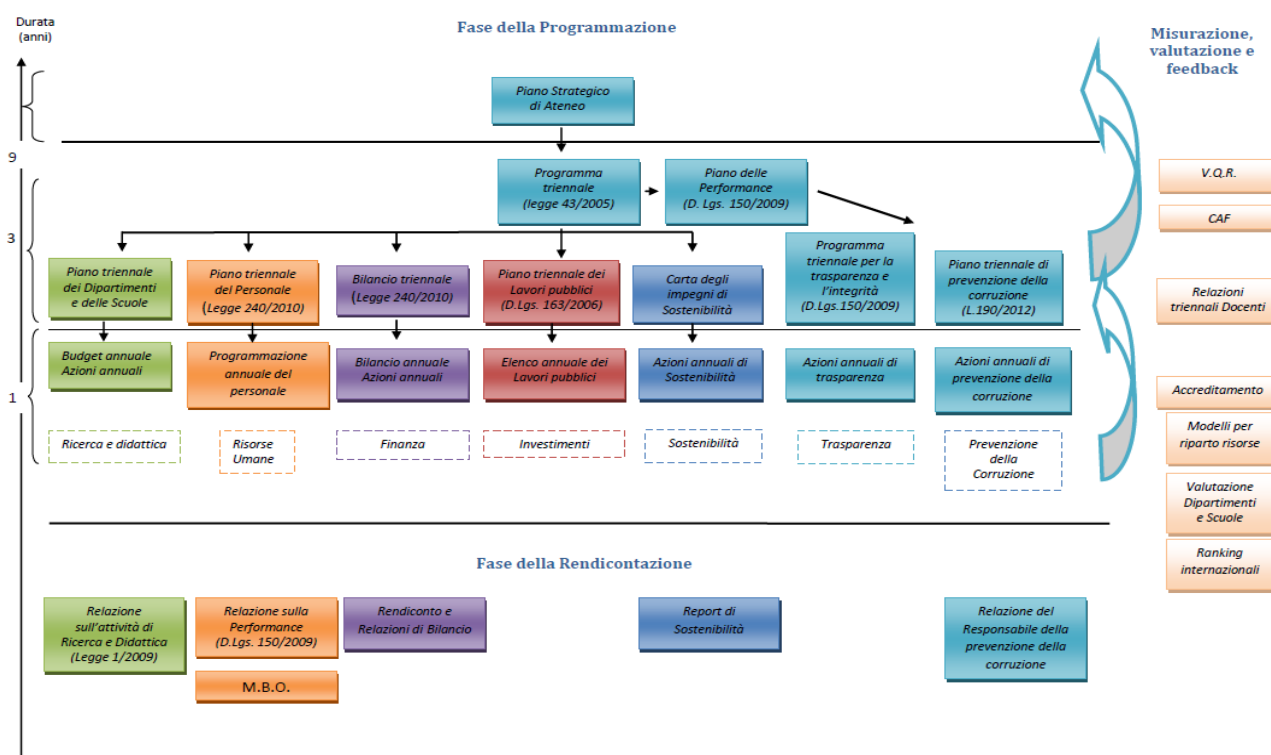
Durata (anni)

Fase della Programmazione

Misurazione, valutazione e feedback

Piano Strategico di Ateneo

9

Programma triennale (legge 43/2005)

Piano delle Performance (D. Lgs. 150/2009)

3

Piano triennale dei Dipartimenti e delle Scuole

Piano triennale del Personale (Legge 240/2010)

Bilancio triennale (Legge 240/2010)

Piano triennale dei Lavori pubblici (D.Lgs. 163/2006)

Carta degli impegni di Sostenibilità

Programma triennale per la trasparenza e l'integrità (D.Lgs.150/2009)

Piano triennale di prevenzione della corruzione (L.190/2012)

1

Budget annuale Azioni annuali

Programmazione annuale del personale

Bilancio annuale Azioni annuali

Elenco annuale dei Lavori pubblici

Azioni annuali di Sostenibilità

Azioni annuali di trasparenza

Azioni annuali di prevenzione della corruzione

Ricerca e didattica

Risorse Umane

Finanza

Investimenti

Sostenibilità

Trasparenza

Prevenzione della Corruzione

V.Q.R.

CAF

Relazioni triennali Docenti

Accreditamento

Modelli per riparto risorse

Valutazione Dipartimenti e Scuole

Ranking internazionali

Fase della Rendicontazione

Relazione sull'attività di Ricerca e Didattica (Legge 1/2009)

Relazione sulla Performance (D.Lgs. 150/2009)

M.B.O.

Rendiconto e Relazioni di Bilancio

Report di Sostenibilità

Relazione del Responsabile della prevenzione della corruzione